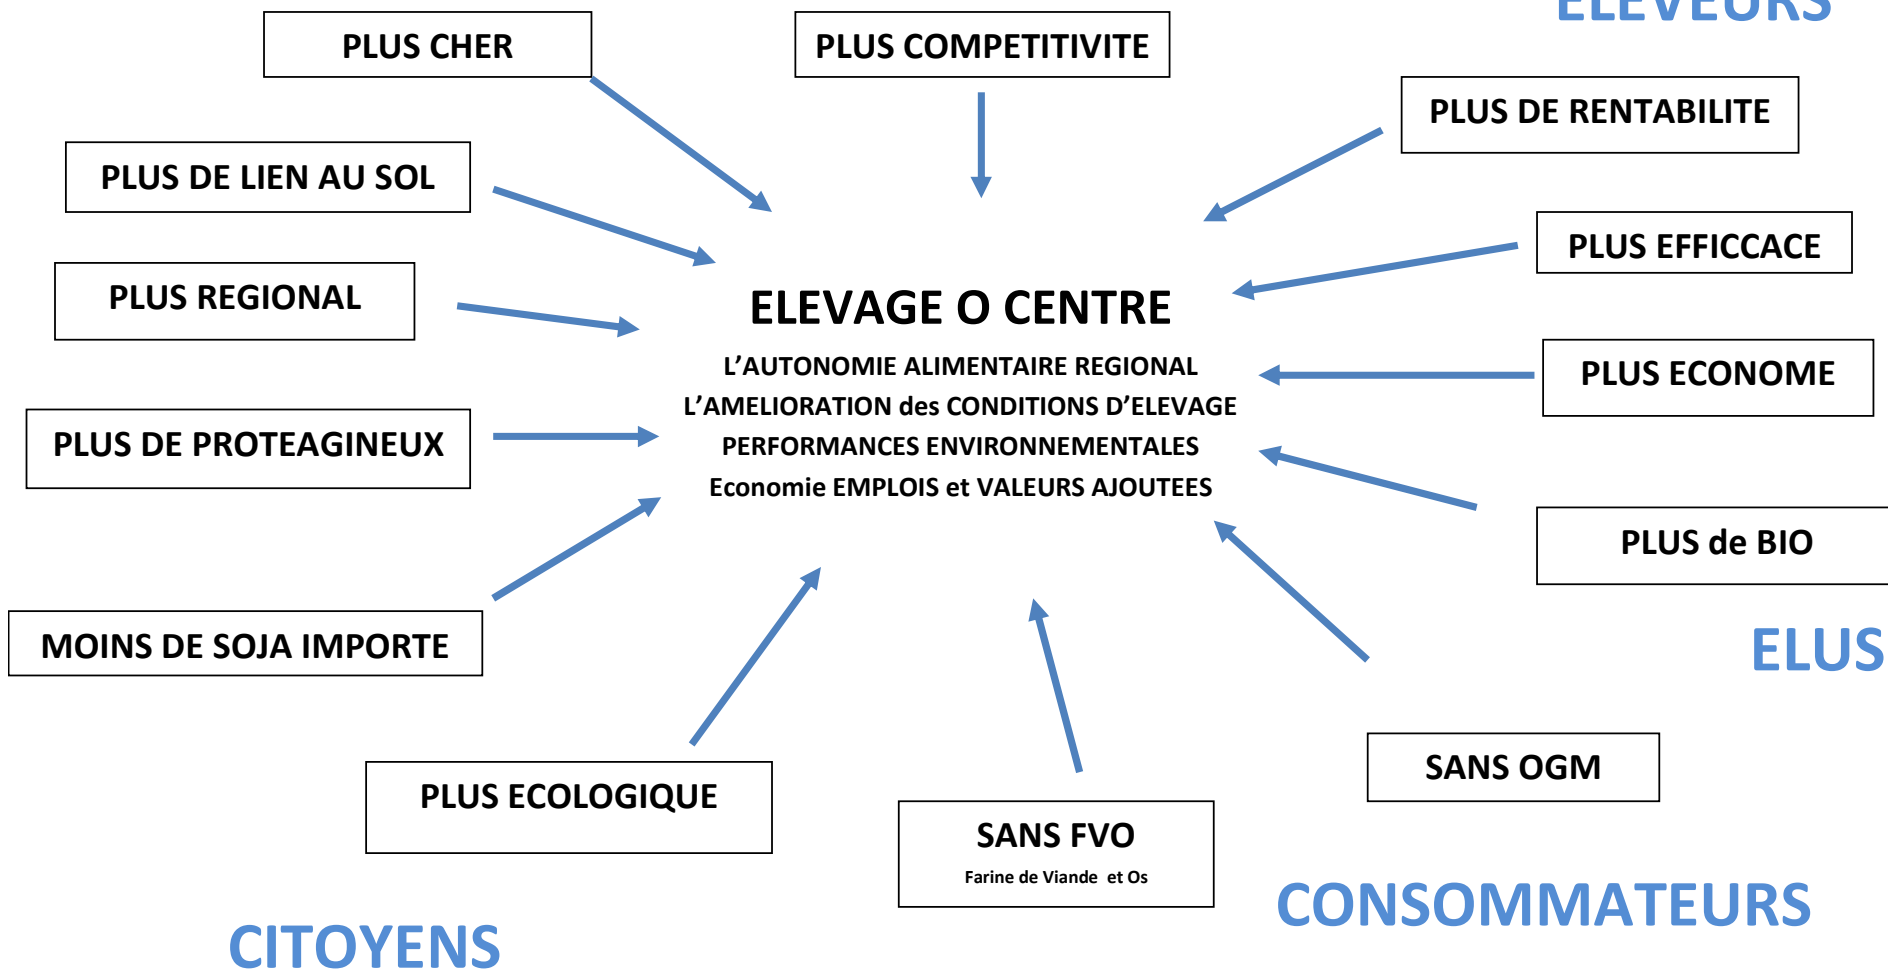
ELEVEURS

PLUS CHER

PLUS COMPETITIVITE

PLUS DE RENTABILITE

PLUS DE LIEN AU SOL

PLUS EFFICCACE

PLUS REGIONAL

ELEVAGE O CENTRE

L'AUTONOMIE ALIMENTAIRE REGIONAL
L'AMELIORATION des CONDITIONS D'ELEVAGE
PERFORMANCES ENVIRONNEMENTALES
Economie EMPLOIS et VALEURS AJOUTEES

PLUS ECONOME

PLUS DE PROTEAGINEUX

PLUS de BIO

MOINS DE SOJA IMPORTE

ELUS

SANS OGM

PLUS ECOLOGIQUE

SANS FVO
Farine de Viande et Os

CONSOMMATEURS

CITOYENS